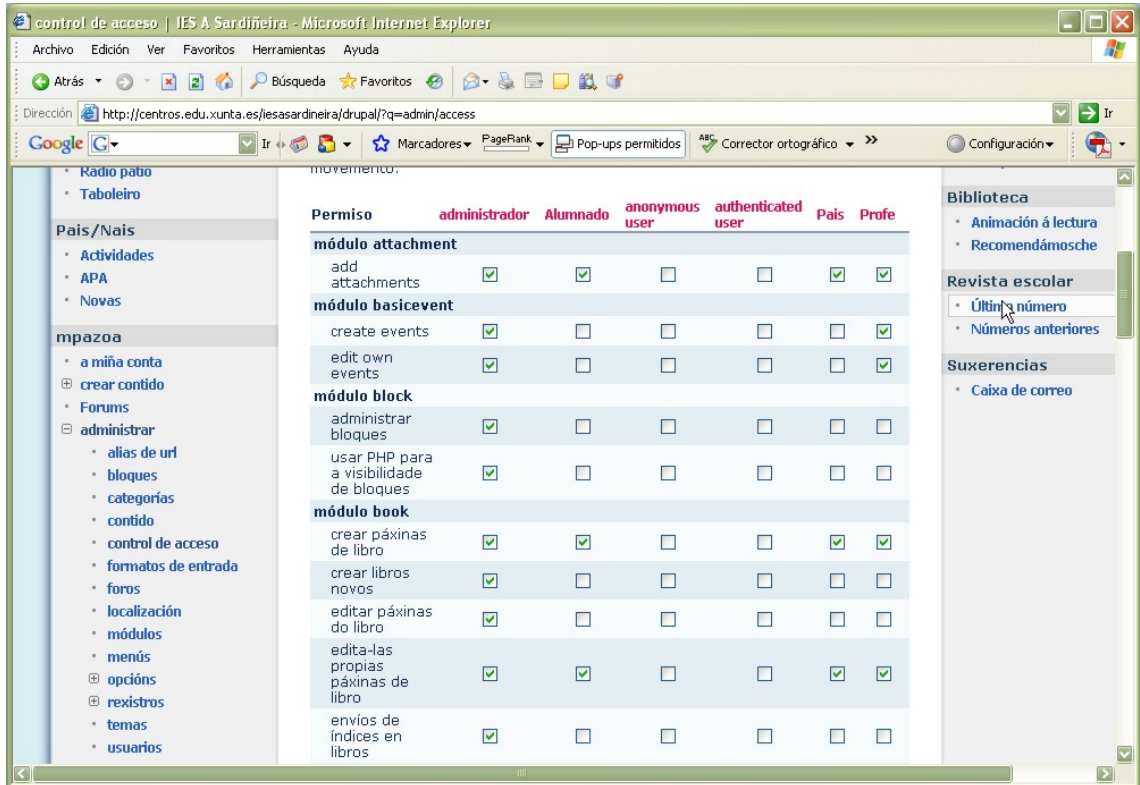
control de acceso | IES A Sardiñeira - Microsoft Internet Explorer

Archivo Edición Ver Favoritos Herramientas Ayuda

Atrás Búsqueda Favoritos

Dirección http://centros.edu.xunta.es/iesasardineira/drupal/?q=admin/access Ir

Google G Ir Marcadores PageRank Pop-ups permitidos Corrector ortográfico Configuración

· Radio patio
· Taboleiro

Pais/Nais
· Actividades
· APA
· Novas

mpazoa
· a miña conta
⊞ crear contido
· Forums
⊟ administrar
· alias de url
· bloques
· categorías
· contido
· control de acceso
· formatos de entrada
· foros
· localización
· módulos
· menús
⊞ opcións
⊞ rexistros
· temas
· usuarios

movemento.

| Permiso | administrador | Alumnado | anonymous user | authenticated user | Pais | Profe |
|---|---|---|---|---|---|---|
| módulo attachment | | | | | | |
| add attachments | ☑ | ☑ | ☐ | ☐ | ☑ | ☑ |
| módulo basicevent | | | | | | |
| create events | ☑ | ☐ | ☐ | ☐ | ☐ | ☑ |
| edit own events | ☑ | ☐ | ☐ | ☐ | ☐ | ☑ |
| módulo block | | | | | | |
| administrar bloques | ☑ | ☐ | ☐ | ☐ | ☐ | ☐ |
| usar PHP para a visibilidade de bloques | ☑ | ☐ | ☐ | ☐ | ☐ | ☐ |
| módulo book | | | | | | |
| crear páxinas de libro | ☑ | ☑ | ☐ | ☐ | ☑ | ☑ |
| crear libros novos | ☑ | ☐ | ☐ | ☐ | ☐ | ☐ |
| editar páxinas do libro | ☑ | ☐ | ☐ | ☐ | ☐ | ☐ |
| edita-las propias páxinas de libro | ☑ | ☑ | ☐ | ☐ | ☑ | ☑ |
| envíos de índices en libros | ☑ | ☐ | ☐ | ☐ | ☐ | ☐ |

Biblioteca
· Animación á lectura
· Recomendámosche

Revista escolar
· Último número
· Números anteriores

Suxerencias
· Caixa de correo